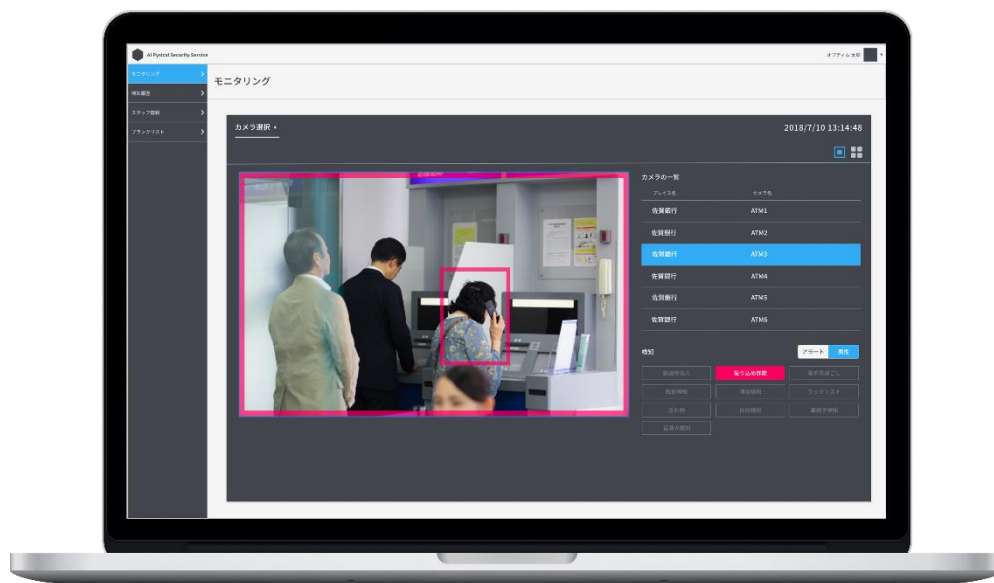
AI Pysical Security Service

オプティム 太郎

モニタリング
検知履歴
スタッフ登録
ブラックリスト

モニタリング

カメラ選択 ▾

2018/7/10 13:14:48

カメラの一覧

| プレイス名 | カメラ名 |
|---|---|
| 佐賀銀行 | ATM1 |
| 佐賀銀行 | ATM2 |
| 佐賀銀行 | ATM3 |
| 佐賀銀行 | ATM4 |
| 佐賀銀行 | ATM5 |
| 佐賀銀行 | ATM6 |

検知

アラート 履歴

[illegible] 振り込め詐欺 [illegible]
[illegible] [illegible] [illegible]
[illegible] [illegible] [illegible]
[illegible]